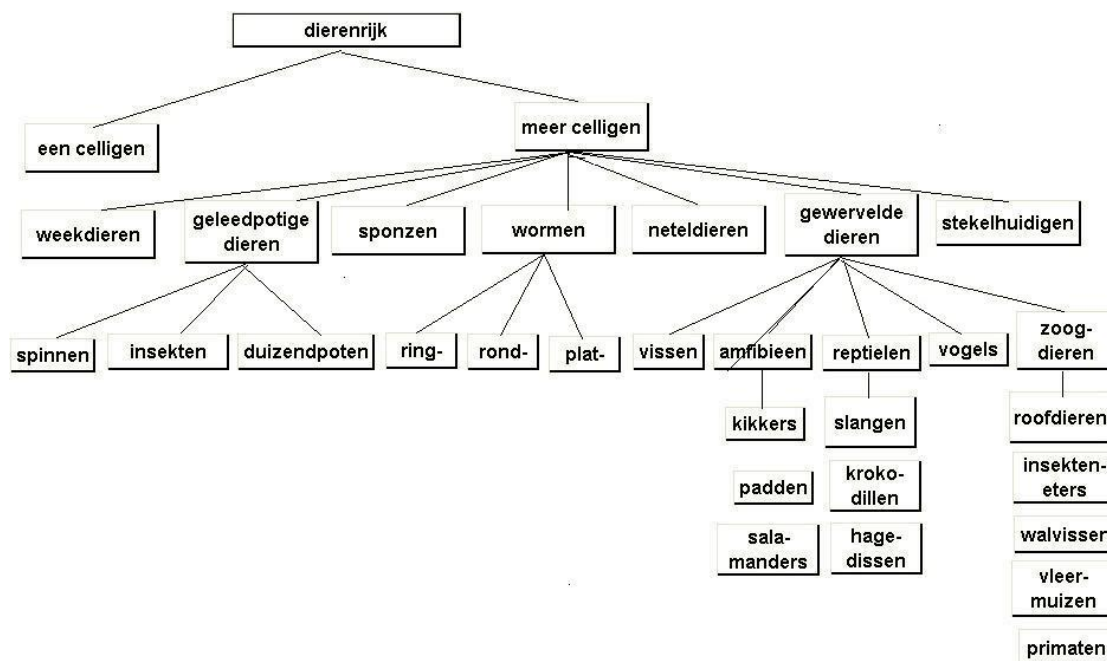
dierenrijk

een celligen

meer celligen

weekdieren

geleedpotige dieren

sponzen

wormen

neteldieren

gewervelde dieren

stekelhuidigen

spinnen

insekten

duizendpoten

ring-

rond-

plat-

vissen

amfibieen

reptielen

vogels

zoog-dieren

kikkers

padden

sala-manders

slangen

kroko-dillen

hage-dissen

roofdieren

insekten-eters

walvissen

vleer-muizen

primaten